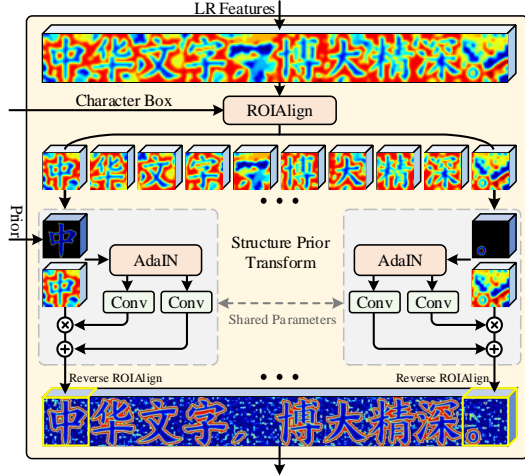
LR Features

中华文字，博大精深。

Character Box

ROIAlign

中 华 文 字 ， 博 大 精 深 。

• • •

Prior

中

Structure Prior Transform

AdaIN

AdaIN

Conv

Conv

Conv

Conv

Shared Parameters

$\otimes$

$\oplus$

$\otimes$

$\oplus$

• • •

Reverse ROIAlign

Reverse ROIAlign

中华文字，博大精深。